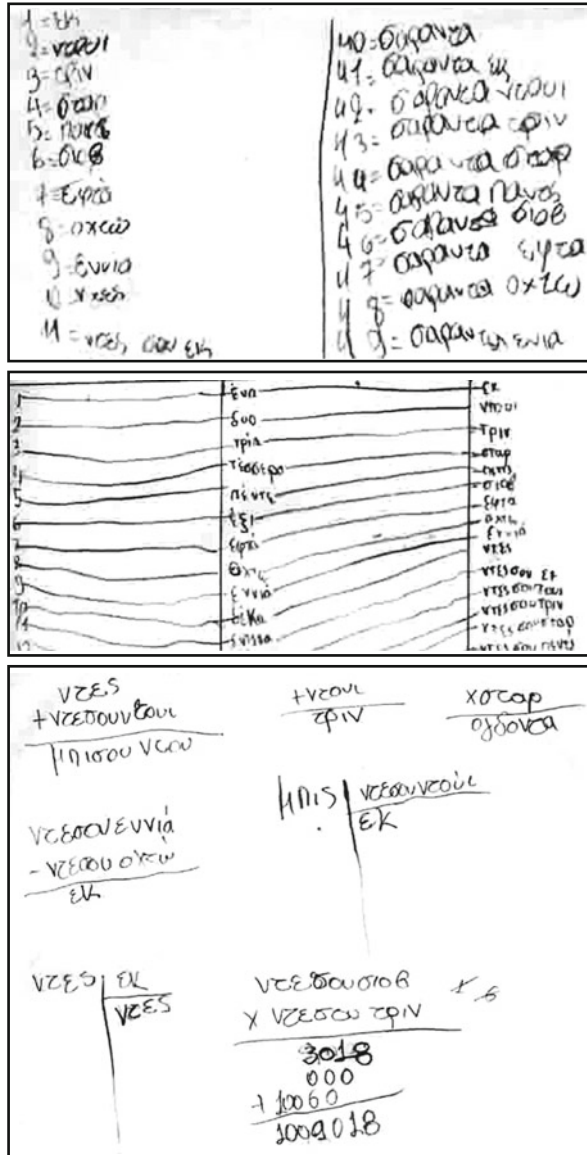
1 = εκ
2 = νταουι
3 = τριν
4 = σταρ
5 = πανς
6 = σιοβ
7 = εφτα
8 = οχτώ
9 = εννια
10 = ντσες
11 = ντσες σου εκ

40 = σαραντα
41 = σαραντα εκ
42 = σαραντα νταουι
43 = σαραντα τριν
44 = σαραντα σταρ
45 = σαραντα πανς
46 = σαραντα σιοβ
47 = σαραντα εφτα
48 = σαραντα οχτώ
49 = σαραντα εννια

1 ένα εκ
2 δυο ντοουι
3 τρία τριν
4 τέσσερα σταρ
5 πέντε πανς
6 έξι σιοβ
7 επτά εφτα
8 οχτώ οχτω
9 εννιά εννιά
10 δέκα ντσες
11 έντεκα ντσεσου εκ
12 δώδεκα ντσεσου νταου
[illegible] ντσεσου τριν
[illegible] ντσες σου σταρ
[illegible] ντσεσου πανς

ντσες
+ ντσεσουνταουι
$\overline{\text{μισου ντου}}$

+ ντσουι
$\overline{\text{τριν}}$

χ σταρ
$\overline{\text{σαρανται}}$

μις | ντσεσουνταουι
. | εκ

ντσεσουεννιά
- ντσεσου οχτω
$\overline{\text{εκ}}$

ντσες | εκ
| ντσες

ντσεσουσιοβ
χ ντσεσου τριν
$\overline{3018}$
000
+ 10060
$\overline{1009018}$